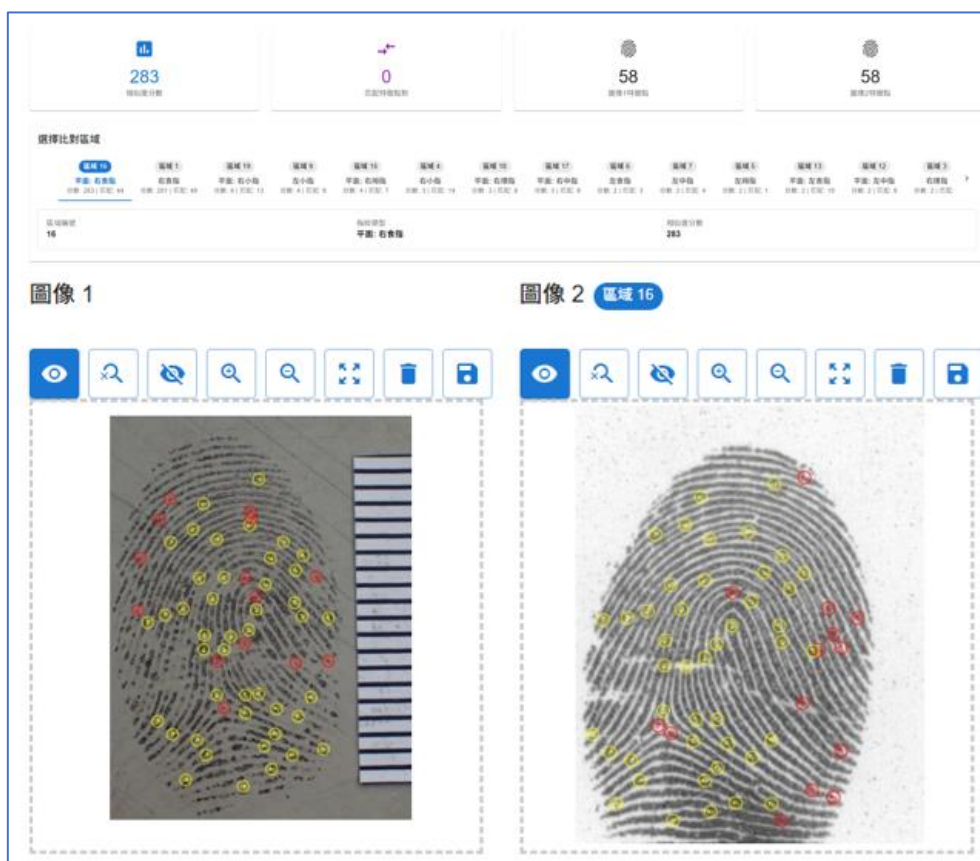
283
相似度分數

0
匹配特徵點數

58
圖像1特徵點

58
圖像2特徵點

選擇比對區域

區域 16
平面: 右食指
分數: 283 | 匹配: 44

區域 1
右食指
分數: 201 | 匹配: 44

區域 19
平面: 右小指
分數: 4 | 匹配: 12

區域 9
左小指
分數: 4 | 匹配: 8

區域 15
平面: 右拇指
分數: 4 | 匹配: 7

區域 4
右小指
分數: 3 | 匹配: 14

區域 10
平面: 右拇指
分數: 3 | 匹配: 8

區域 17
平面: 右中指
分數: 3 | 匹配: 8

區域 8
左食指
分數: 2 | 匹配: 3

區域 7
左中指
分數: 2 | 匹配: 4

區域 5
左拇指
分數: 2 | 匹配: 1

區域 13
平面: 左食指
分數: 2 | 匹配: 10

區域 12
平面: 左中指
分數: 2 | 匹配: 8

區域 3
右拇指
分數: 2 | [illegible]

區域編號
16

指紋類型
平面: 右食指

相似度分數
283

圖像 1

圖像 2 區域 16